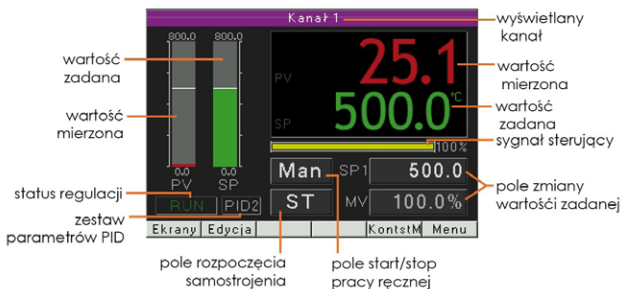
Kanał 1

wyświetlany kanał

800.0
800.0

wartość zadana

wartość mierzona

PV
25.1
wartość mierzona

SP
500.0 °C
wartość zadana

100%
sygnał sterujący

0.0
0.0
PV SP

status regulacji

RUN
PID2

zestaw parametrów PID

Man
SP1
500.0

ST
MV
100.0%

pole zmiany wartości zadanej

Ekrany
Edycja
KontstM
Menu

pole rozpoczęcia samostrojenia

pole start/stop pracy ręcznej